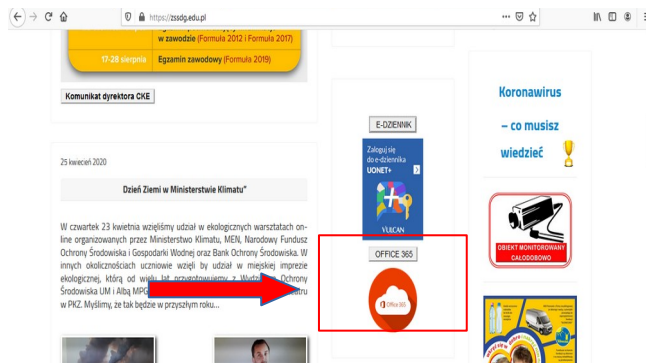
https://zssdg.edu.pl

w zawodzie (Formuła 2012 i Formuła 2017)

17-28 sierpnia | Egzamin zawodowy (Formuła 2019)

Komunikat dyrektora CKE

25 kwiecień 2020

Dzień Ziemi w Ministerstwie Klimatu"

W czwartek 23 kwietnia wzięliśmy udział w ekologicznych warsztatach on-line organizowanych przez Ministerstwo Klimatu, MEN, Narodowy Fundusz Ochrony Środowiska i Gospodarki Wodnej oraz Bank Ochrony Środowiska. W innych okolicznościach uczniowie wzięli by udział w miejskiej imprezie ekologicznej, którą od wielu lat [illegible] z Wydziałem Ochrony Środowiska UM i Albą MPGK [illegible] w PKZ. Myślimy, że tak będzie w przyszłym roku...

E-DZIENNIK

Zaloguj się do e-dziennika UONET+

VULCAN

OFFICE 365

Office 365

Koronawirus – co musisz wiedzieć

OBIEKT MONITOROWANY CAŁODOBOWO